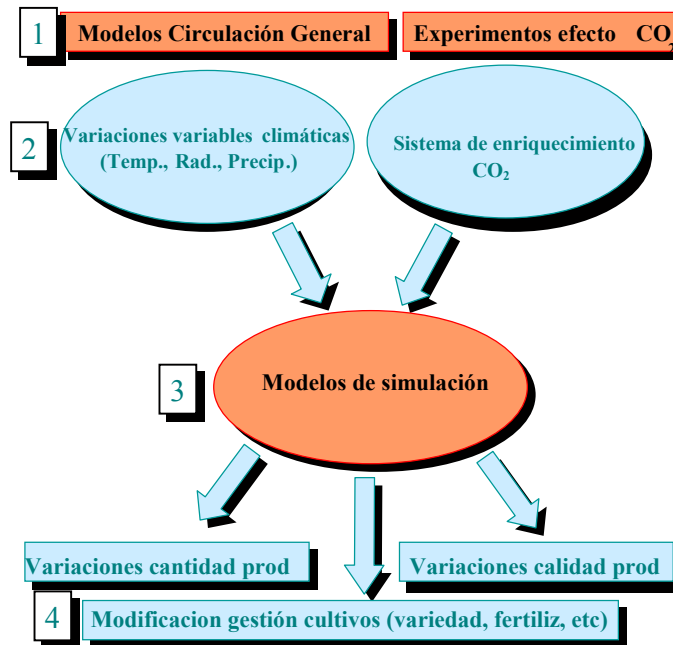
1 Modelos Circulación General

Experimentos efecto $CO_2$

2 Variaciones variables climáticas (Temp., Rad., Precip.)

Sistema de enriquecimiento $CO_2$

3 Modelos de simulación

Variaciones cantidad prod

Variaciones calidad prod

4 Modificacion gestión cultivos (variedad, fertiliz, etc)